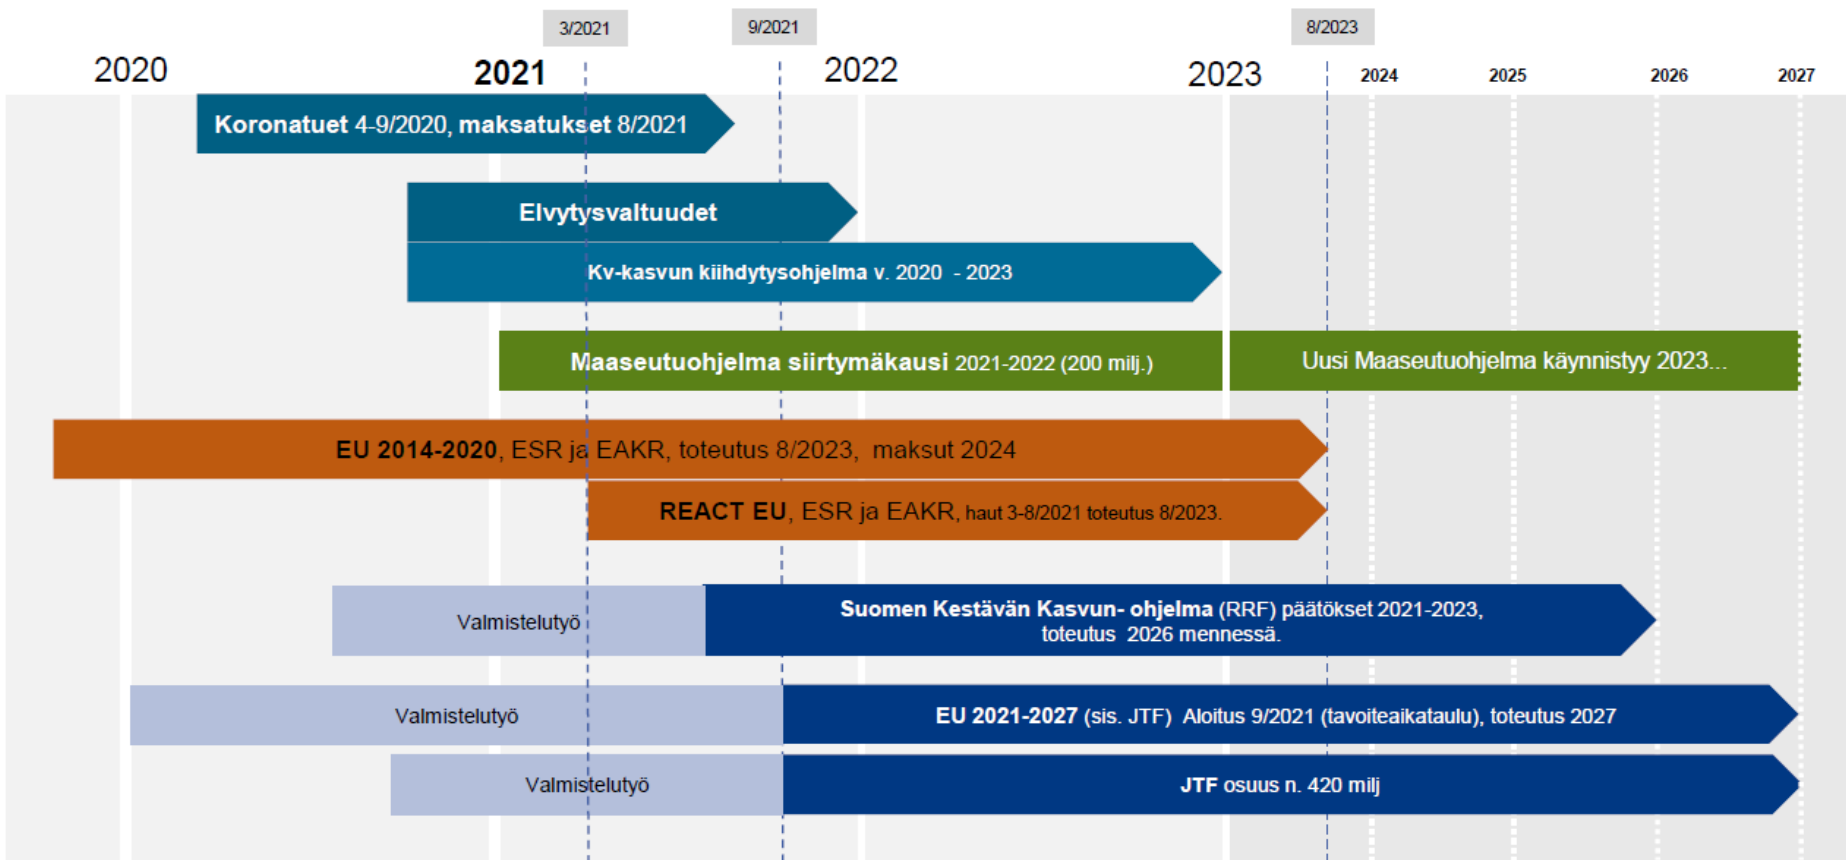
3/2021

9/2021

8/2023

2020

2021

2022

2023

2024

2025

2026

2027

Koronatuet 4-9/2020, maksatukset 8/2021

Elvytysvaltuudet

Kv-kasvun kiihdytysohjelma v. 2020 - 2023

Maaseutuohjelma siirtymäkausi 2021-2022 (200 milj.)

Uusi Maaseutuohjelma käynnistyy 2023...

EU 2014-2020, ESR ja EAKR, toteutus 8/2023, maksut 2024

REACT EU, ESR ja EAKR, haut 3-8/2021 toteutus 8/2023.

Valmistelutyö

Suomen Kestävän Kasvun- ohjelma (RRF) päätökset 2021-2023, toteutus 2026 mennessä.

Valmistelutyö

EU 2021-2027 (sis. JTF) Aloitus 9/2021 (tavoiteaikataulu), toteutus 2027

Valmistelutyö

JTF osuus n. 420 milj